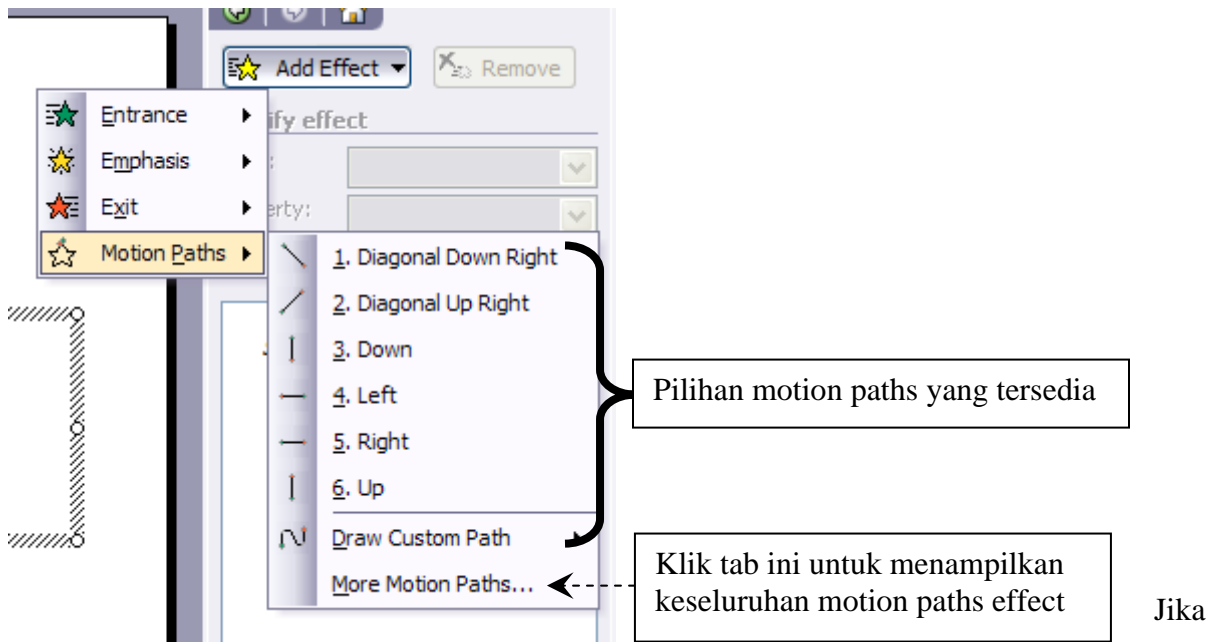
Add Effect

Remove

Entrance

Emphasis

Exit

Motion Paths

ify effect

:

erty:

1. Diagonal Down Right

2. Diagonal Up Right

3. Down

4. Left

5. Right

6. Up

Draw Custom Path

More Motion Paths...

Pilihan motion paths yang tersedia

Klik tab ini untuk menampilkan keseluruhan motion paths effect

Jika